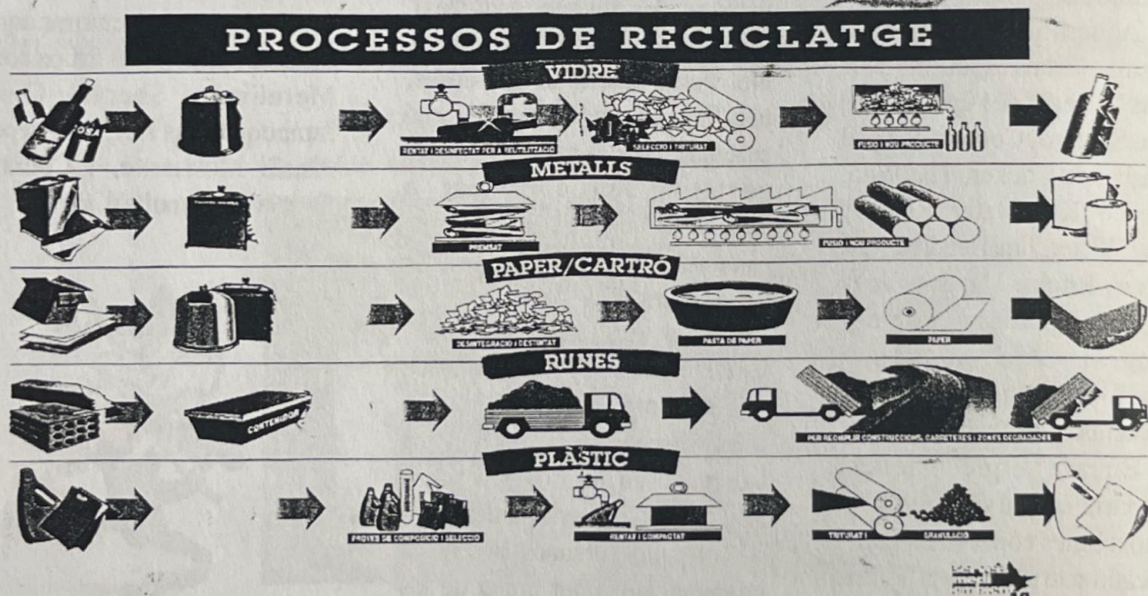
PROCESSOS DE RECICLATGE

VIDRE

RENTAT I DESINFECTAT PER A REUTILITZACIÓ

SELECCIÓ I TRITURAT

FUSIÓ I NOU PRODUCTE

METALLS

PREMSAT

FUSIÓ I NOU PRODUCTE

PAPER/CARTRÓ

DESINTEGRACIÓ I DESTINTAT

PASTA DE PAPER

PAPER

RUNES

CONTENIDOR

PER REOMPLIR CONSTRUCCIONS, CARRETERES I ZONES DEGRADADES

PLÀSTIC

PROVES DE COMPOSICIÓ I SELECCIÓ

RENTAT I COMPACTAT

TRITURAT I

GRANULACIÓ

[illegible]